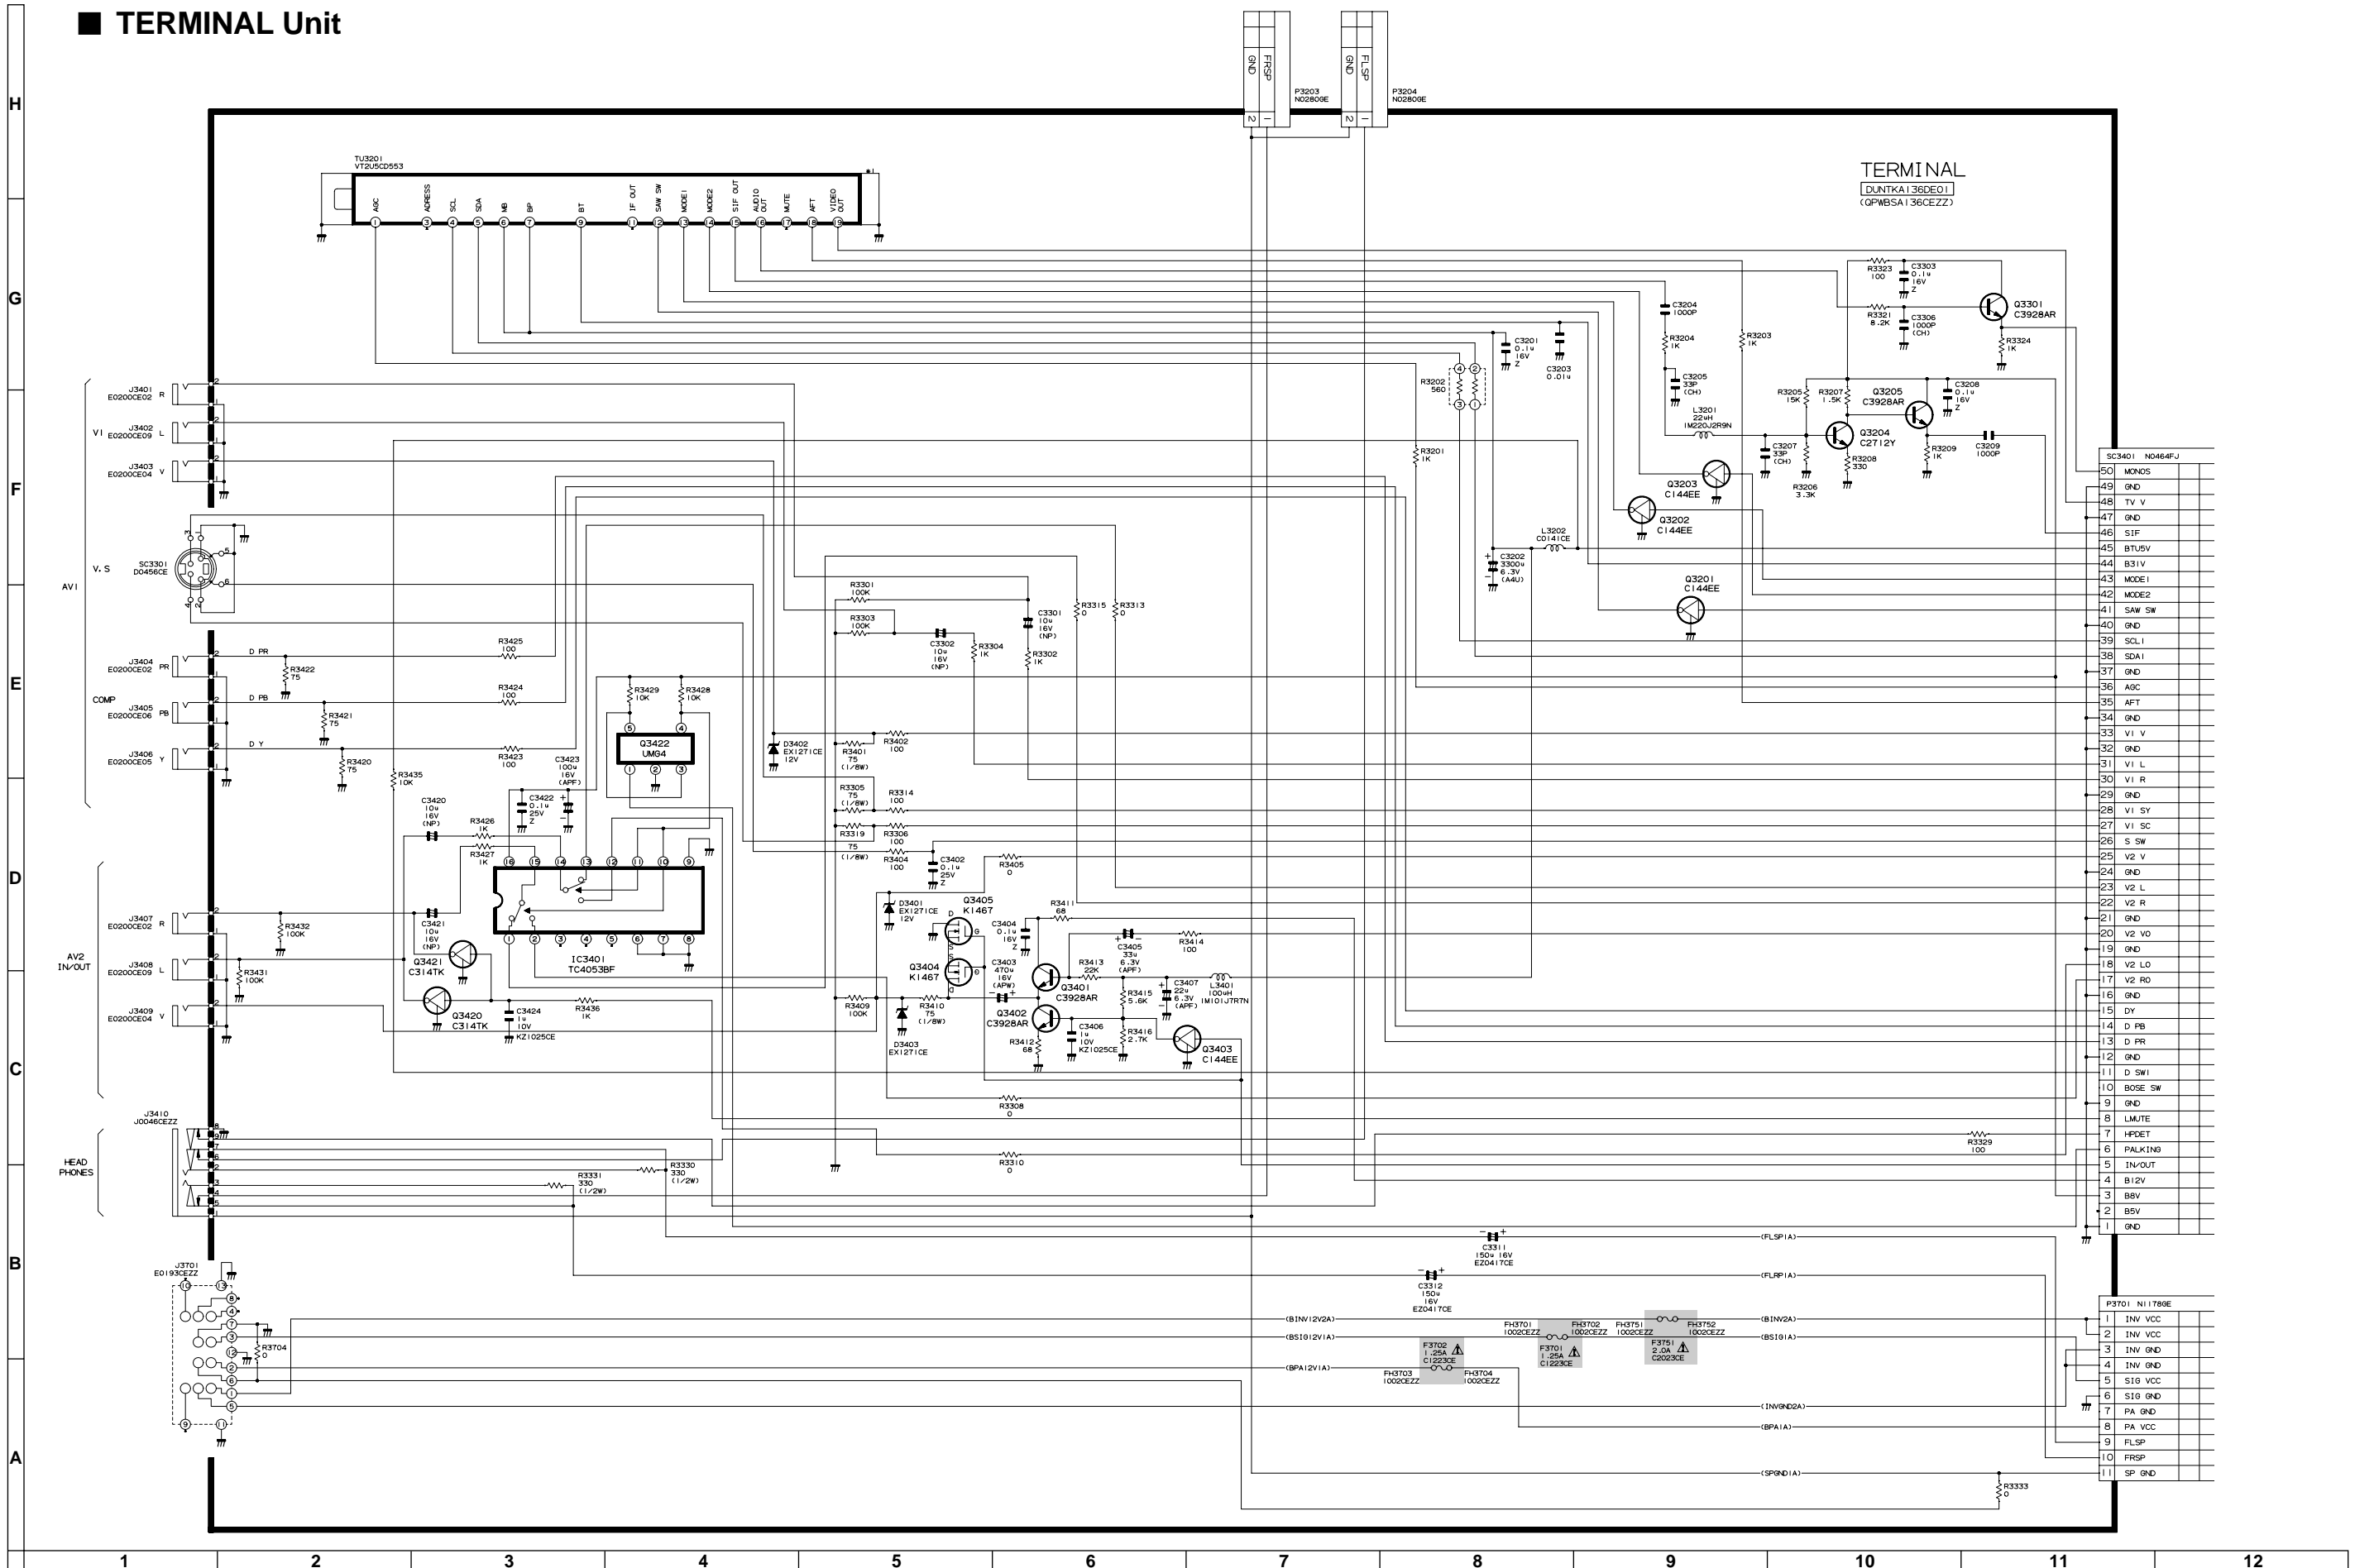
■ TERMINAL Unit

H
G
F
E
D
C
B
A

GND FRSP
2 1
P3203
N02806E

GND FLSP
2 1
P3204
N02806E

TERMINAL
DUNTKA136DE01
(QPWBSA136CEZZ)

TU3201
VT2U5CD553
AGC ADRESS SCL SDA MB BP BT IF OUT SAW SW MODE1 MODE2 SIF OUT AUDIO OUT MUTE AFT VIDEO OUT

J3401 E0200CE02 R
V1 J3402 E0200CE09 L
J3403 E0200CE04 V
V.S SC3301 D0456CE
AV1
J3404 E0200CE02 PR
COMP J3405 E0200CE06 PB
J3406 E0200CE05 Y
D PR
D PB
D Y
AV2 IN/OUT
J3407 E0200CE02 R
J3408 E0200CE09 L
J3409 E0200CE04 V
J3410 J0046CEZZ
HEAD PHONES
J3701 E0193CEZZ

R3425 100
R3424 100
R3423 100
R3422 75
R3421 75
R3420 75
R3435 10K
R3432 100K
R3431 100K
C3420 10u 16V (NP)
C3421 10u 16V (NP)
R3426 1K
R3427 1K
C3422 0.1u 25V Z
C3423 100u 16V (APF)
R3429 10K
R3428 10K
Q3422 UMG4
IC3401 TC4053BF
Q3421 C3141TK
Q3420 C3141TK
C3424 1u 10V KZ1025CE
R3436 1K
D3402 EX1271CE 12V
R3401 75 (1/8W)
R3402 100
R3305 75 (1/8W)
R3314 100
R3319 75 (1/8W)
R3306 100
R3404 100
C3402 0.1u 25V Z
R3405 0
D3401 EX1271CE 12V
Q3405 K1467
Q3404 K1467
R3409 100K
R3410 75 (1/8W)
D3403 EX1271CE
C3404 0.1u 16V Z
C3403 470u 16V (APW)
Q3401 C3928AR
Q3402 C3928AR
R3412 68
R3411 68
R3413 22K
C3405 33u 6.3V (APF)
R3414 100
R3415 5.6K
C3407 22u 6.3V (APF)
L3401 100uH IM101J7R7N
C3406 1u 10V KZ1025CE
R3416 2.7K
Q3403 C144EE
R3308 0
R3310 0
R3301 100K
R3303 100K
C3302 10u 16V (NP)
R3304 1K
C3301 10u 16V (NP)
R3302 1K
R3315 0
R3313 0
R3330 330 (1/2W)
R3331 330 (1/2W)
R3704 0
R3202 560
R3201 1K
C3201 0.1u 16V Z
C3203 0.01u
C3204 1000P
R3204 1K
C3205 33P (CH)
L3201 22uH IM220J2R9N
R3203 1K
R3323 100
C3303 0.1u 16V Z
R3321 8.2K
C3306 1000P (CH)
Q3301 C3928AR
R3324 1K
R3205 15K
R3207 1.5K
Q3205 C3928AR
C3208 0.1u 16V Z
Q3204 C2712Y
R3208 330
R3209 1K
C3209 1000P
C3207 33P (CH)
R3206 3.3K
Q3203 C144EE
Q3202 C144EE
L3202 C0141CE
C3202 3300u 6.3V (A4U)
Q3201 C144EE
R3329 100
C3311 150u 16V EZ0417CE
C3312 150u 16V EZ0417CE
(FLSP1A)
(FLRP1A)
(BINV12V2A)
(BSIG12V1A)
(BPA12V1A)
(BINV2A)
(BSIG1A)
(INVGND2A)
(BPA1A)
(SPGND1A)
FH3701 1002CEZZ
FH3702 1002CEZZ
FH3751 1002CEZZ
FH3752 1002CEZZ
F3702 1.25A C1223CE
F3701 1.25A C1223CE
F3751 2.0A C2023CE
FH3703 1002CEZZ
FH3704 1002CEZZ
R3333 0

SC3401 N0464FJ
50 MONOS
49 GND
48 TV V
47 GND
46 SIF
45 BTU5V
44 B31V
43 MODE1
42 MODE2
41 SAW SW
40 GND
39 SCL1
38 SDA1
37 GND
36 AGC
35 AFT
34 GND
33 V1 V
32 GND
31 V1 L
30 V1 R
29 GND
28 V1 SY
27 V1 SC
26 S SW
25 V2 V
24 GND
23 V2 L
22 V2 R
21 GND
20 V2 VO
19 GND
18 V2 LO
17 V2 RO
16 GND
15 DY
14 D PB
13 D PR
12 GND
11 D SW1
10 BOSE SW
9 GND
8 LMUTE
7 HPDET
6 PALKING
5 IN/OUT
4 B12V
3 B8V
2 B5V
1 GND

P3701 N1178GE
1 INV VCC
2 INV VCC
3 INV GND
4 INV GND
5 SIG VCC
6 SIG GND
7 PA GND
8 PA VCC
9 FLSP
10 FRSP
11 SP GND

1 2 3 4 5 6 7 8 9 10 11 12